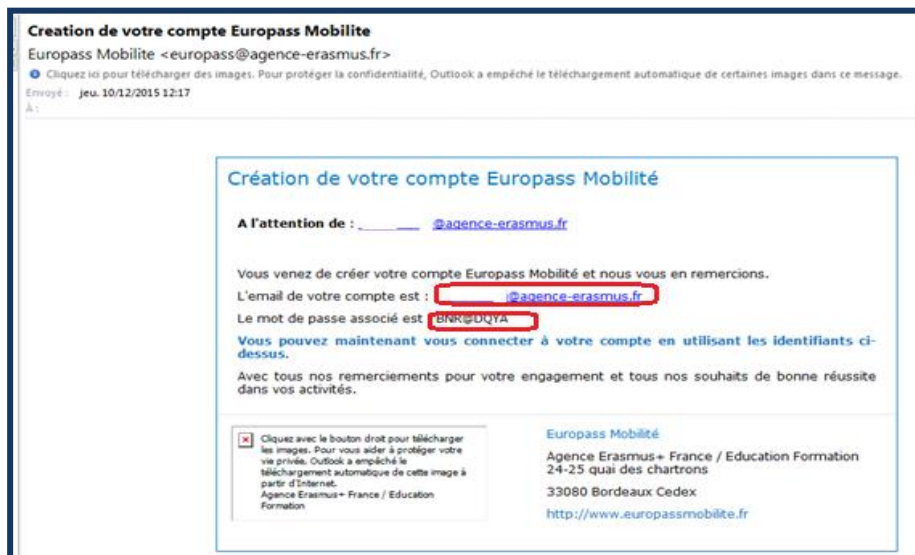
Creation de votre compte Europass Mobilite

Europass Mobilite <europass@agence-erasmus.fr>

Cliquez ici pour télécharger des images. Pour protéger la confidentialité, Outlook a empêché le téléchargement automatique de certaines images dans ce message.

Envoyé : jeu. 10/12/2015 12:17

À :

Création de votre compte Europass Mobilité

A l'attention de : @agence-erasmus.fr

Vous venez de créer votre compte Europass Mobilité et nous vous en remercions.

L'email de votre compte est : @agence-erasmus.fr

Le mot de passe associé est BNR@DQYA

Vous pouvez maintenant vous connecter à votre compte en utilisant les identifiants ci-dessus.

Avec tous nos remerciements pour votre engagement et tous nos souhaits de bonne réussite dans vos activités.

Cliquez avec le bouton droit pour télécharger les images. Pour vous aider à protéger votre vie privée, Outlook a empêché le téléchargement automatique de cette image à partir d'Internet. Agence Erasmus+ France / Education Formation

Europass Mobilité

Agence Erasmus+ France / Education Formation
24-25 quai des chartrons

33080 Bordeaux Cedex

http://www.europassmobilite.fr